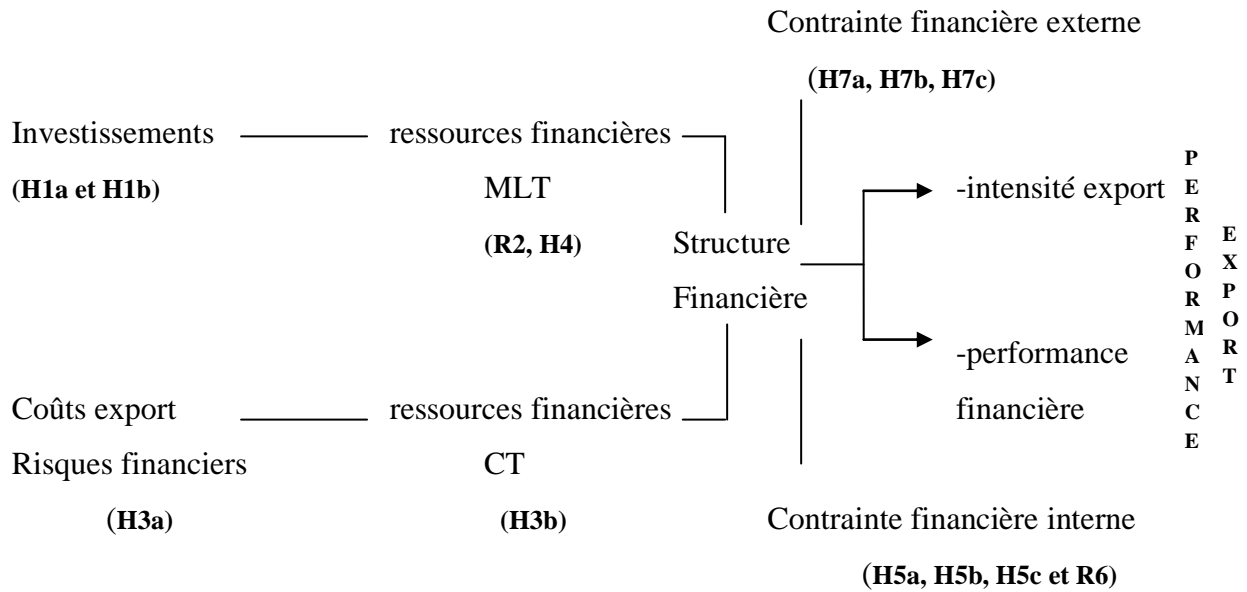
Contrainte financière externe

(H7a, H7b, H7c)

Investissements ressources financières

(H1a et H1b) MLT

(R2, H4) Structure

Financière

-intensité export

-performance

financière

PERFORMANCE

EXPORT

Coûts export ressources financières

Risques financiers CT

(H3a) (H3b)

Contrainte financière interne

(H5a, H5b, H5c et R6)